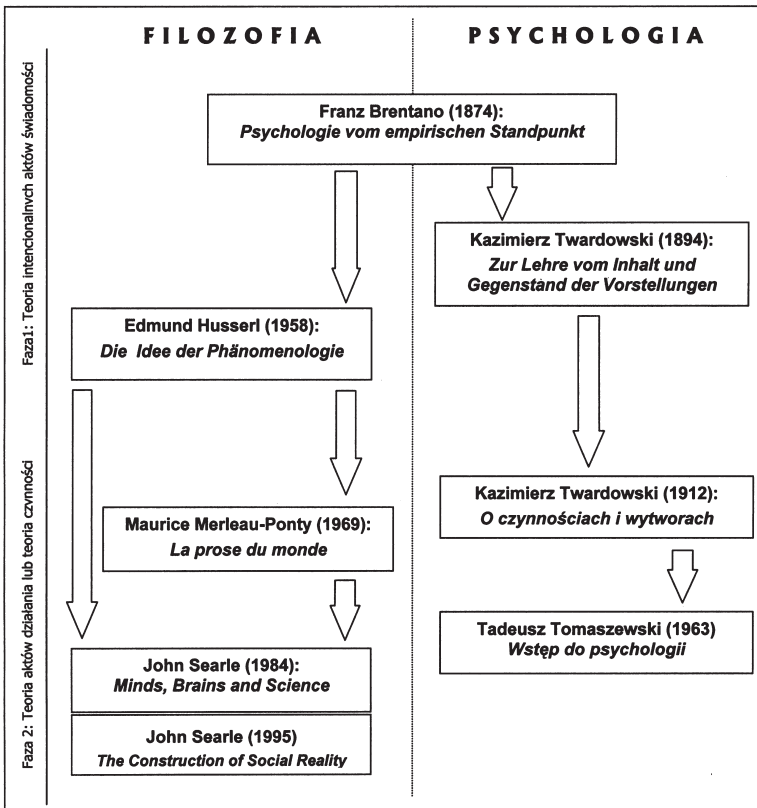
FILOZOFIA

PSYCHOLOGIA

Faza1: Teoria intencjonalnych aktów świadomości

Faza 2: Teoria aktów działania lub teoria czynności

Franz Brentano (1874):
*Psychologie vom empirischen Standpunkt*

Kazimierz Twardowski (1894):
*Zur Lehre vom Inhalt und Gegenstand der Vorstellungen*

Edmund Husserl (1958):
*Die Idee der Phänomenologie*

Maurice Merleau-Ponty (1969):
*La prose du monde*

Kazimierz Twardowski (1912):
*O czynnościach i wytworach*

Tadeusz Tomaszewski (1963)
*Wstęp do psychologii*

John Searle (1984):
*Minds, Brains and Science*

John Searle (1995)
*The Construction of Social Reality*